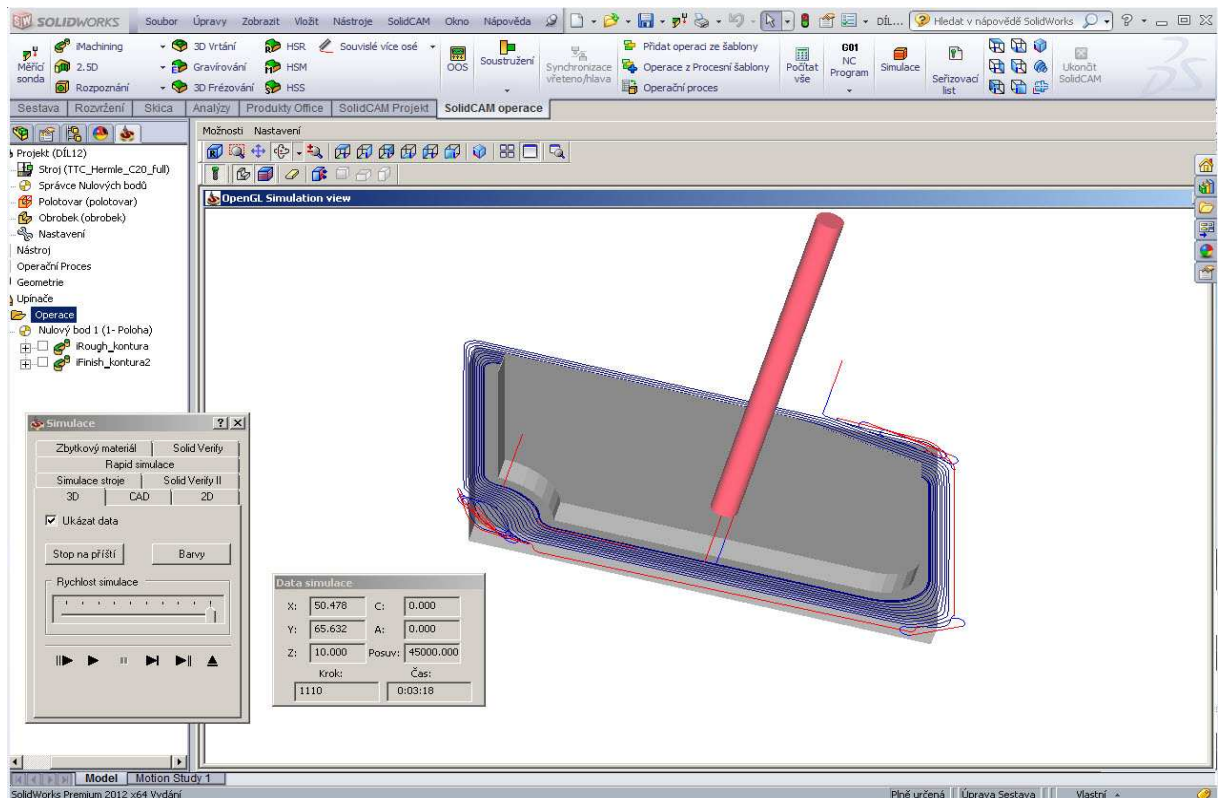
SOLIDWORKS Soubor Úpravy Zobrazit Vložit Nástroje SolidCAM Okno Nápověda DÍL... Hledat v nápovědě SolidWorks

Měřící sonda iMachining 2.5D Rozpoznání 3D Vrtání Gravírování 3D Frézování HSR HSM HSS Souvislé více osé OOS Soustružení Synchronizace vřeteno/hlava Přidat operaci ze šablony Operace z Procesní šablony Operační proces Počítat vše G01 NC Program Simulace Seřizovací list Ukončit SolidCAM

Sestava Rozvržení Skica Analýzy Produkty Office SolidCAM Projekt SolidCAM operace

Projekt (DÍL12)
Stroj (TTC_Hermle_C20_full)
Správce Nulových bodů
Polotovar (polotovar)
Obrobek (obrobek)
Nastavení
Nástroj
Operační Proces
Geometrie
Upínače
Operace
Nulový bod 1 (1- Poloha)
iRough_kontura
iFinish_kontura2

Možnosti Nastavení

OpenGL Simulation view

Simulace
Zbytkový materiál | Solid Verify
Rapid simulace
Simulace stroje | Solid Verify II
3D | CAD | 2D
Ukázat data
Stop na příští
Barvy
Rychlost simulace

Data simulace
| X: | 50.478 | C: | 0.000 |
|---|---|---|---|
| Y: | 65.632 | A: | 0.000 |
| Z: | 10.000 | Posuv: | 45000.000 |
| Krok: | 1110 | Čas: | 0:03:18 |

Model Motion Study 1
SolidWorks Premium 2012 x64 Vydání
Plně určená Úprava Sestava Vlastní